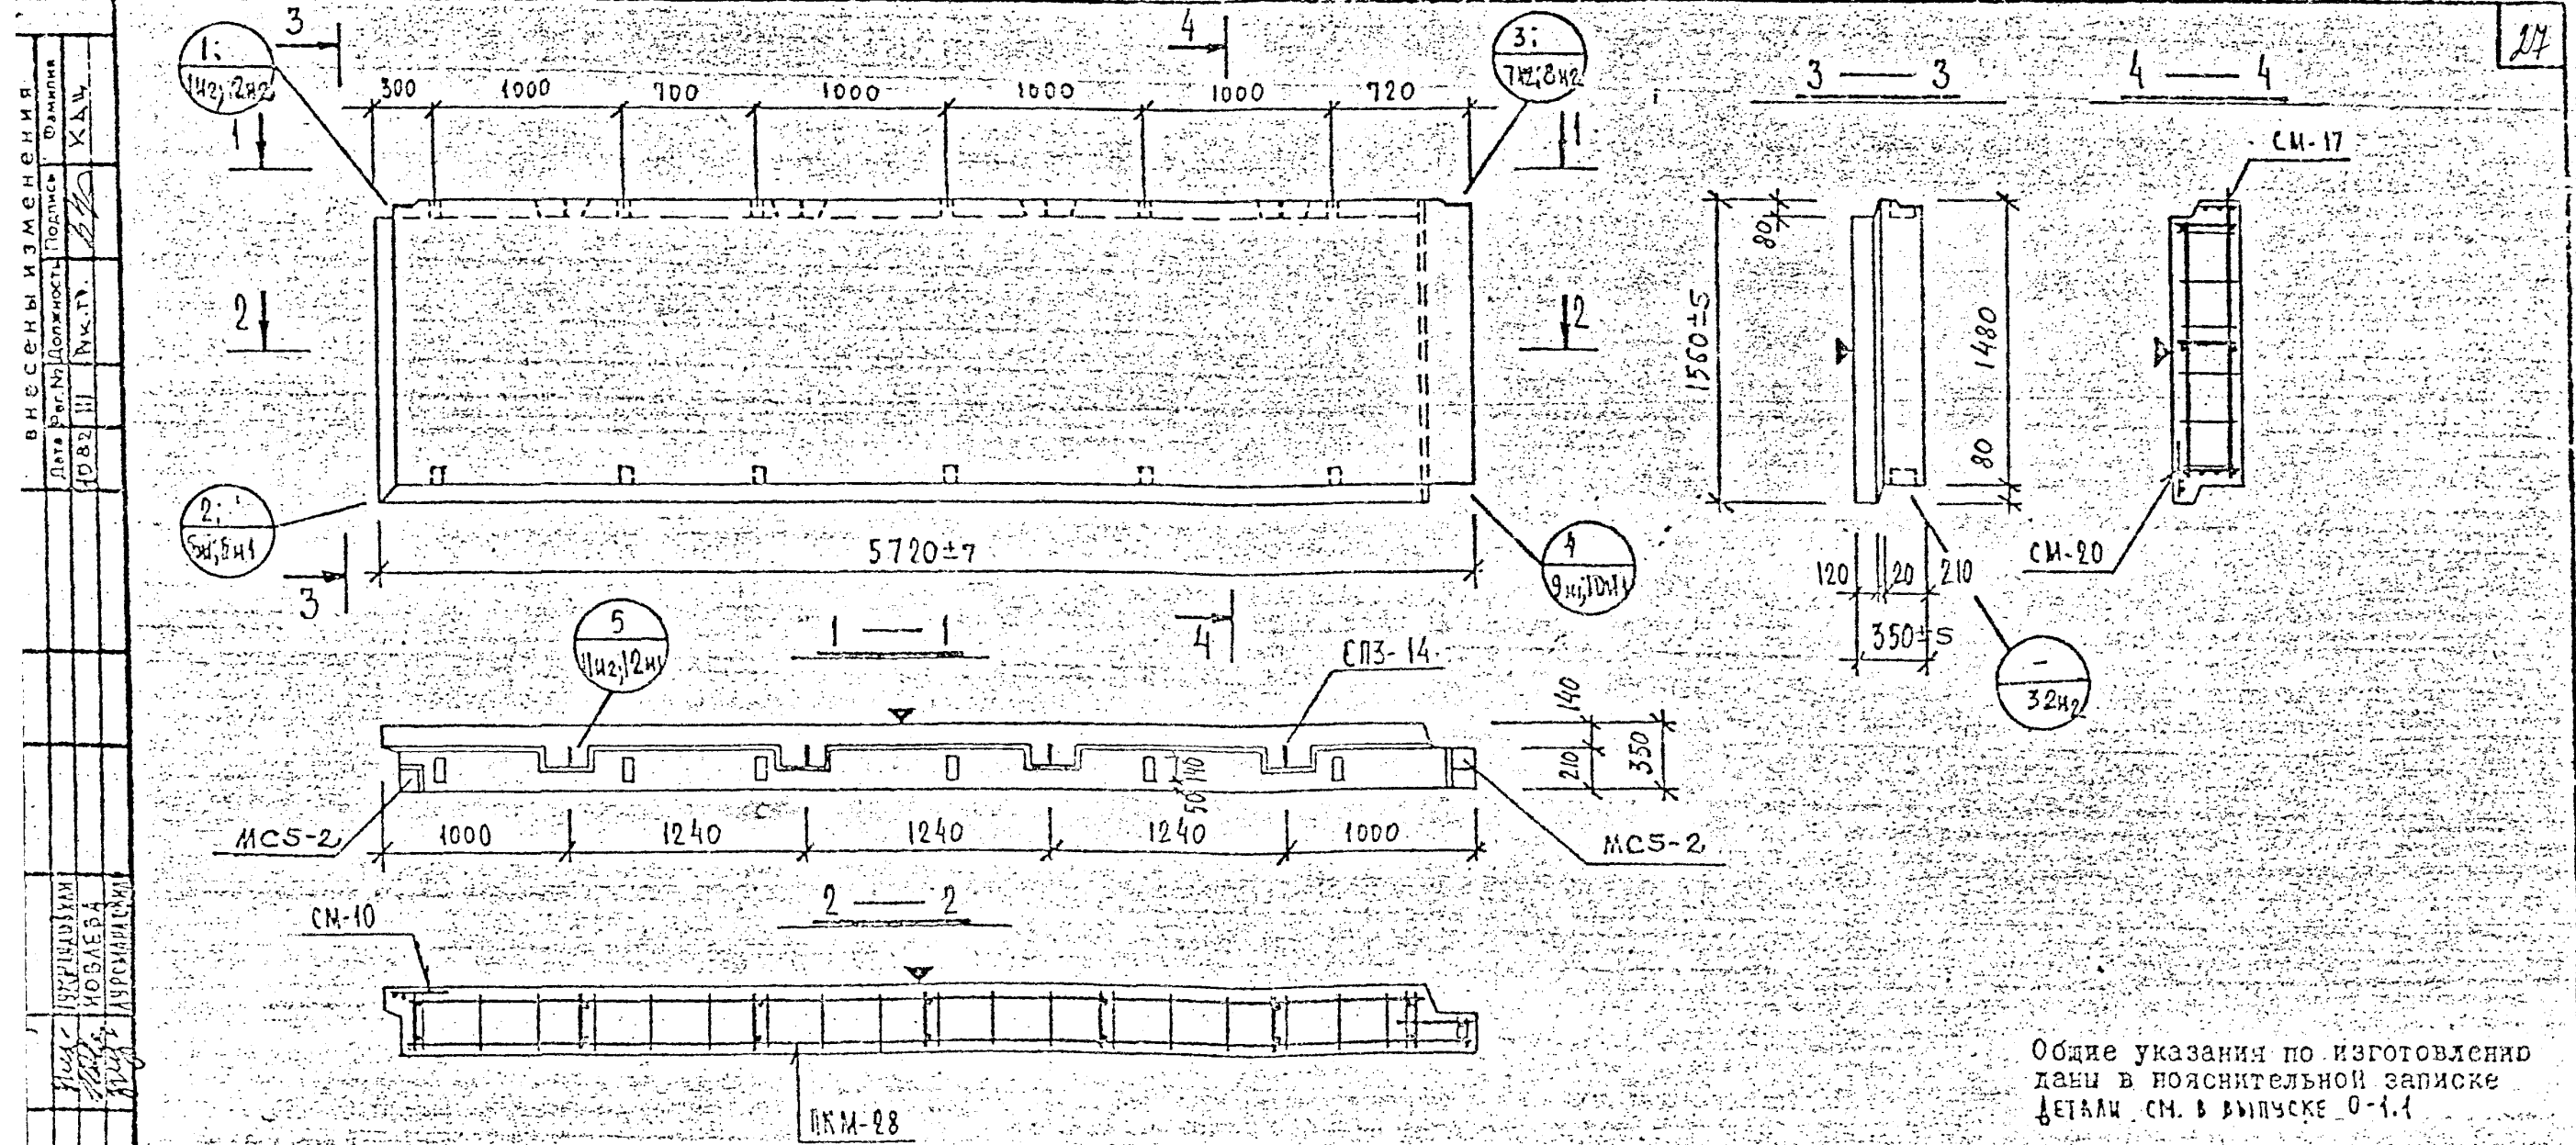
внесены изменения

| Дата | Рег.№ | Должность | Подпись | Фамилия |
|---|---|---|---|---|
| 10.82 | 11 | Рук.гр. |  | Кац |

Укрпищпроект
Ковлева
Курсинарский

27

3
4
1;
1н2;2н2
3;
7н2;8н2
300 1000 700 1000 1000 1000 720
1
1
2
2
2;
5н1;6н1
4
9н1;10н1
5720±7
3
4
3 — 3
4 — 4
СМ-17
80
1560±5
1480
80
120 20 210
350±5
СМ-20
—
32н2
5
11н2;12н1
1 — 1
СП3-14
140
210
350
140
50
МС5-2
1000 1240 1240 1240 1000
МС5-2
2 — 2
СМ-10
ПКМ-28

Общие указания по изготовлению даны в пояснительной записке
Детали см. в выпуске 0-1.1